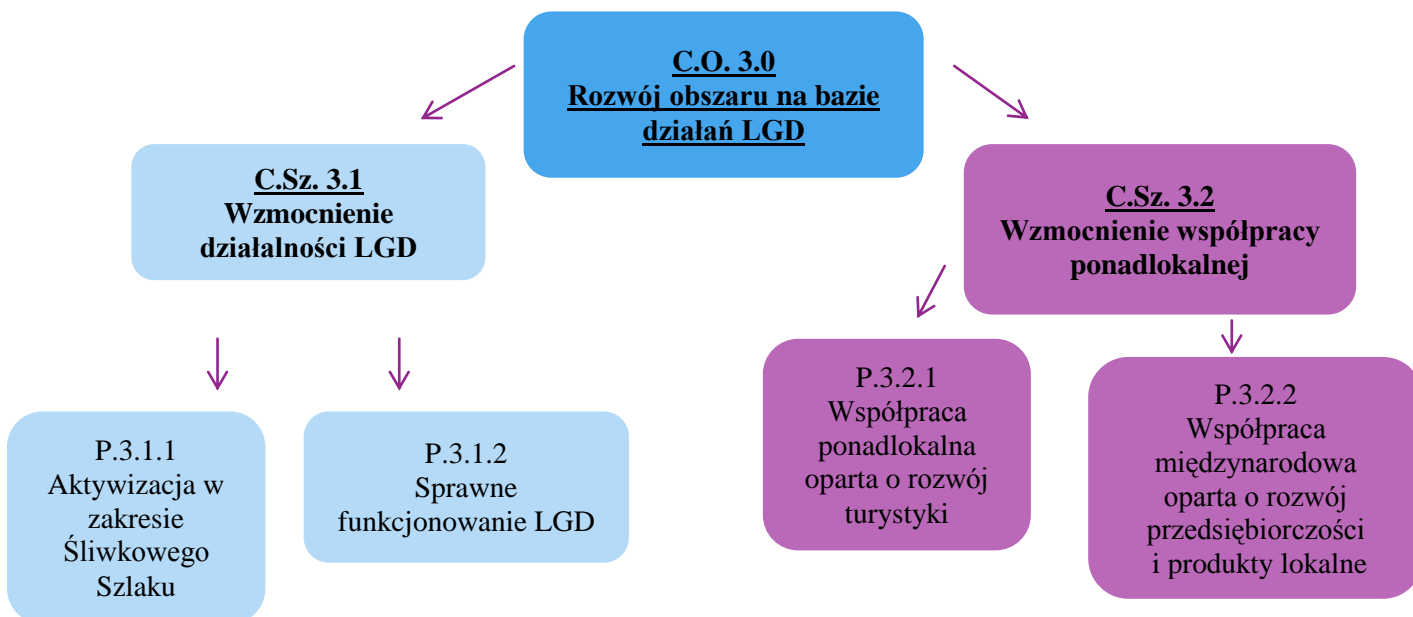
C.O. 3.0
Rozwój obszaru na bazie działań LGD

C.Sz. 3.1
Wzmocnienie działalności LGD

C.Sz. 3.2
Wzmocnienie współpracy ponadlokalnej

P.3.1.1
Aktywizacja w zakresie Śliwkowego Szlaku

P.3.1.2
Sprawne funkcjonowanie LGD

P.3.2.1
Współpraca ponadlokalna oparta o rozwój turystyki

P.3.2.2
Współpraca międzynarodowa oparta o rozwój przedsiębiorczości i produkty lokalne